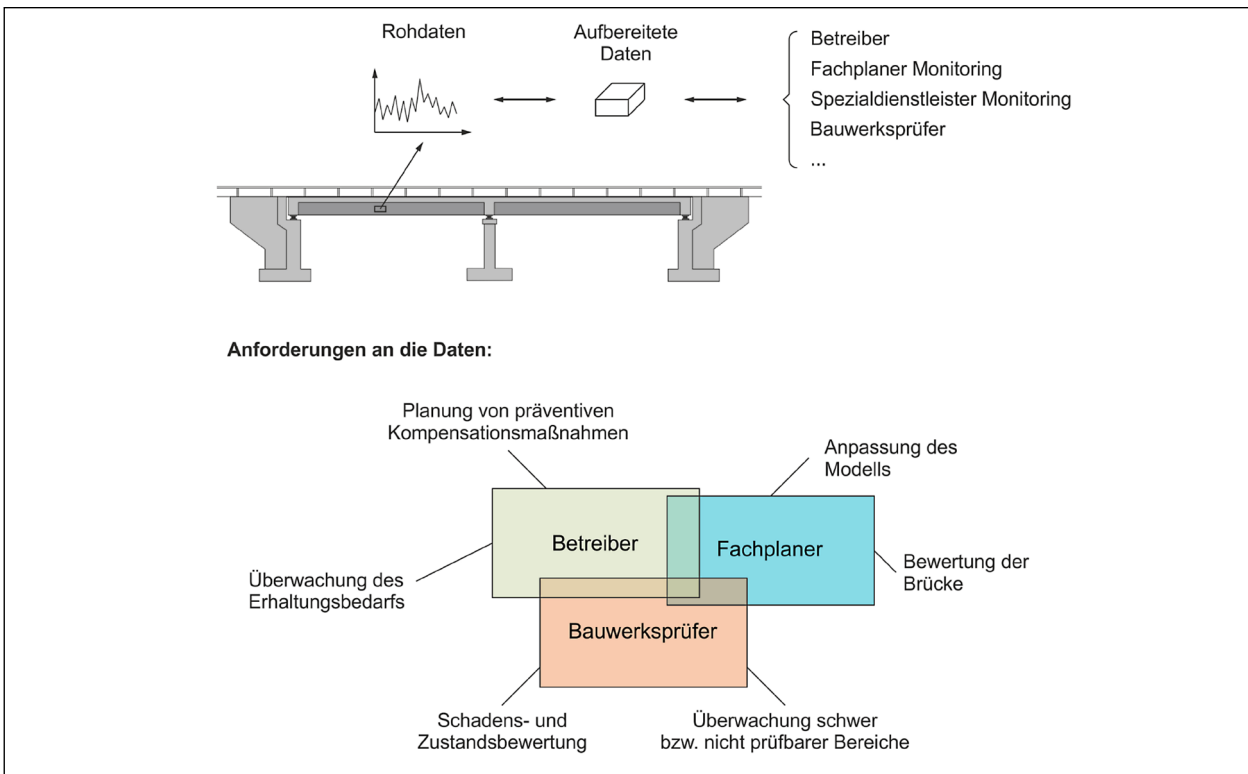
Rohdaten

Aufbereitete Daten

Betreiber
Fachplaner Monitoring
Spezialdienstleister Monitoring
Bauwerksprüfer
...

Anforderungen an die Daten:

Planung von präventiven Kompensationsmaßnahmen

Anpassung des Modells

Betreiber

Fachplaner

Bewertung der Brücke

Überwachung des Erhaltungsbedarfs

Bauwerksprüfer

Schadens- und Zustandsbewertung

Überwachung schwer bzw. nicht prüfbarer Bereiche